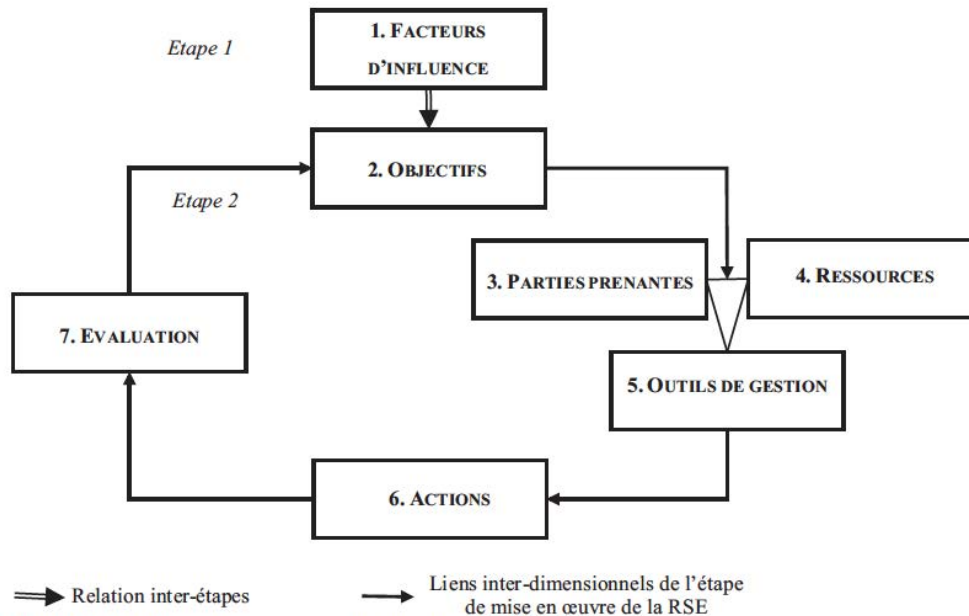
Etape 1

1. FACTEURS D'INFLUENCE

2. OBJECTIFS

Etape 2

3. PARTIES PRENANTES

4. RESSOURCES

7. EVALUATION

5. OUTILS DE GESTION

6. ACTIONS

Relation inter-étapes

Liens inter-dimensionnels de l'étape de mise en œuvre de la RSE